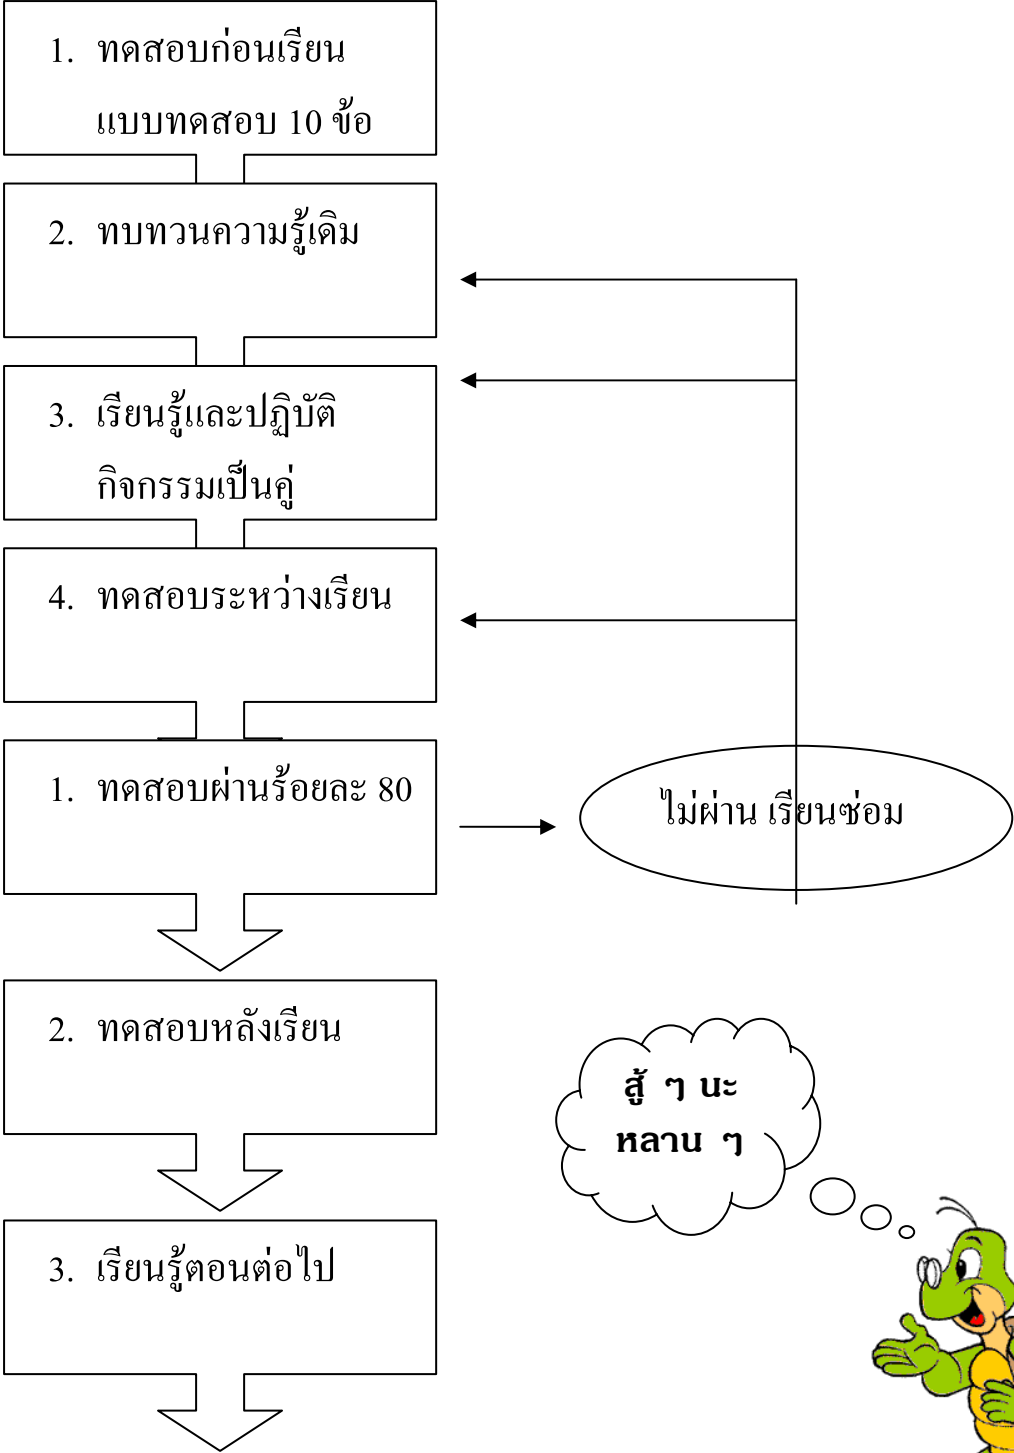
1. ทดสอบก่อนเรียน แบบทดสอบ 10 ข้อ

2. ทบทวนความรู้เดิม

3. เรียนรู้และปฏิบัติ กิจกรรมเป็นคู่

4. ทดสอบระหว่างเรียน

1. ทดสอบผ่านร้อยละ 80

ไม่ผ่าน เรียนซ่อม

2. ทดสอบหลังเรียน

สู้ ๆ นะ หลาน ๆ

3. เรียนรู้ตอนต่อไป